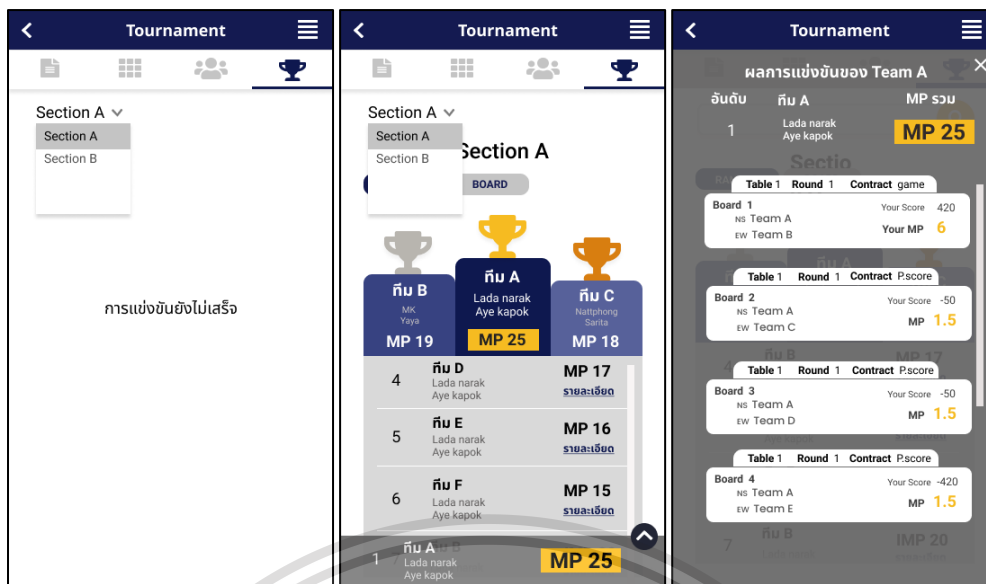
Tournament

Section A
Section A
Section B

การแข่งขันยังไม่เสร็จ

Tournament

Section A
Section A
Section B
Section A
BOARD

ทีม B
MK
Yaya
MP 19

ทีม A
Lada narak
Aye kapok
MP 25

ทีม C
Nattphong
Sarita
MP 18

4 ทีม D Lada narak Aye kapok MP 17 รายละเอียด
5 ทีม E Lada narak Aye kapok MP 16 รายละเอียด
6 ทีม F Lada narak Aye kapok MP 15 รายละเอียด
1 ทีม A Lada narak Aye kapok MP 25

Tournament

ผลการแข่งขันของ Team A
อันดับ ทีม A MP รวม
1 Lada narak Aye kapok MP 25

Table 1 Round 1 Contract game
Board 1
NS Team A
EW Team B
Your Score 420
Your MP 6

Table 1 Round 1 Contract P.score
Board 2
NS Team A
EW Team C
Your Score -50
MP 1.5

Table 1 Round 1 Contract P.score
Board 3
NS Team A
EW Team D
Your Score -50
MP 1.5

Table 1 Round 1 Contract P.score
Board 4
NS Team A
EW Team E
Your Score -420
MP 1.5

7 ทีม B IMP 20